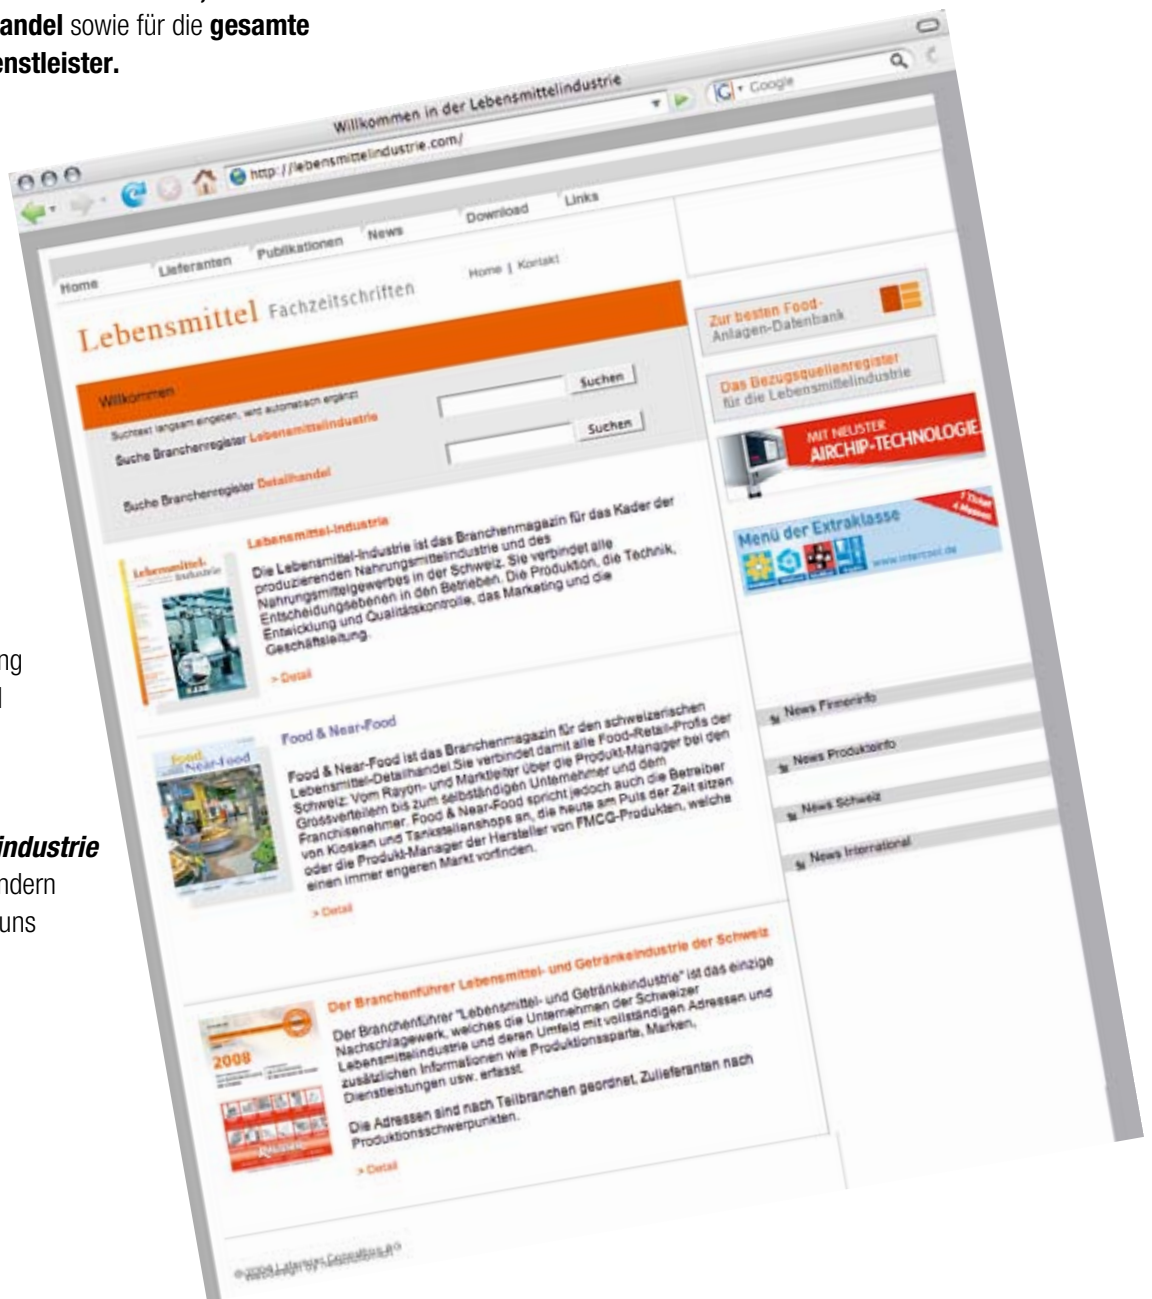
andel sowie für die gesamte
enstleister.

ng
l

industrie
ndern
uns

Willkommen in der Lebensmittelindustrie
http://lebensmittelindustrie.com/
Google

Home | Lieferanten | Publikationen | News | Download | Links

Home | Kontakt

Lebensmittel Fachzeitschriften

Willkommen

Suchtext langsam eingeben, wird automatisch ergänzt

Suche Branchenregister Lebensmittelindustrie [Suchen]

Suche Branchenregister Detailhandel [Suchen]

Lebensmittel-Industrie

Die Lebensmittel-Industrie ist das Branchenmagazin für das Kader der produzierenden Nahrungsmittelindustrie und des Nahrungsmittelgewerbes in der Schweiz. Sie verbindet alle Entscheidungsebenen in den Betrieben. Die Produktion, die Technik, Entwicklung und Qualitätskontrolle, das Marketing und die Geschäftsleitung.

> Detail

Food & Near-Food

Food & Near-Food ist das Branchenmagazin für den schweizerischen Lebensmittel-Detailhandel. Sie verbindet damit alle Food-Retail-Profis der Schweiz: Vom Rayon- und Marktleiter über die Produkt-Manager bei den Grossverteilern bis zum selbständigen Unternehmer und dem Franchisenehmer. Food & Near-Food spricht jedoch auch die Betreiber von Kiosken und Tankstellenshops an, die heute am Puls der Zeit sitzen oder die Produkt-Manager der Hersteller von FMCG-Produkten, welche einen immer engeren Markt vorfinden.

> Detail

Der Branchenführer Lebensmittel- und Getränkeindustrie der Schweiz

Der Branchenführer "Lebensmittel- und Getränkeindustrie" ist das einzige Nachschlagewerk, welches die Unternehmen der Schweizer Lebensmittelindustrie und deren Umfeld mit vollständigen Adressen und zusätzlichen Informationen wie Produktionssparte, Marken, Dienstleistungen usw. erfasst.

Die Adressen sind nach Teilbranchen geordnet, Zulieferanten nach Produktionsschwerpunkten.

> Detail

2008

© 2008 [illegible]

Zur besten Food-Anlagen-Datenbank

Das Bezugsquellenregister für die Lebensmittelindustrie

MIT NEUSTER AIRCHIP-TECHNOLOGIE

Menü der Extraklasse
1 Ticket 4 Messen
www.intercool.de

News Firmeninfo
News Produkteinfo
News Schweiz
News International